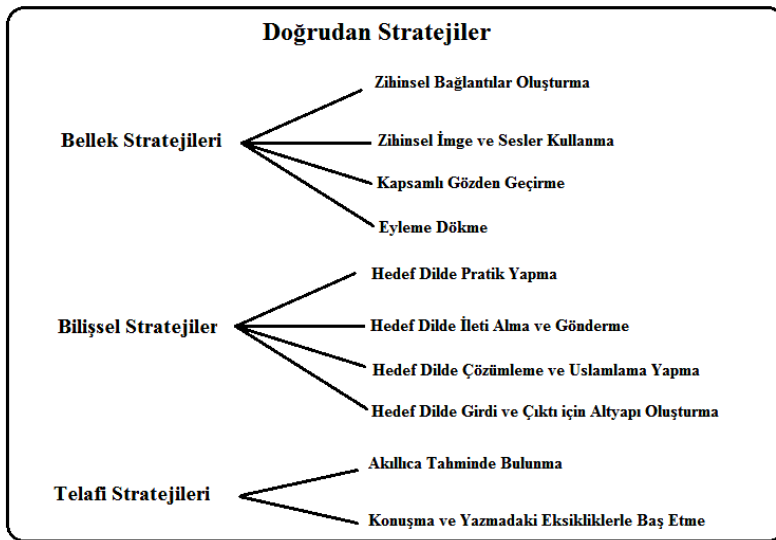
Doğrudan Stratejiler

Bellek Stratejileri

Zihinsel Bağlantılar Oluşturma

Zihinsel İmge ve Sesler Kullanma

Kapsamlı Gözden Geçirme

Eyleme Dökme

Bilişsel Stratejiler

Hedef Dilde Pratik Yapma

Hedef Dilde İleti Alma ve Gönderme

Hedef Dilde Çözümleme ve Uslamlama Yapma

Hedef Dilde Girdi ve Çıktı için Altyapı Oluşturma

Telafi Stratejileri

Akıllıca Tahminde Bulunma

Konuşma ve Yazmadaki Eksikliklerle Baş Etme